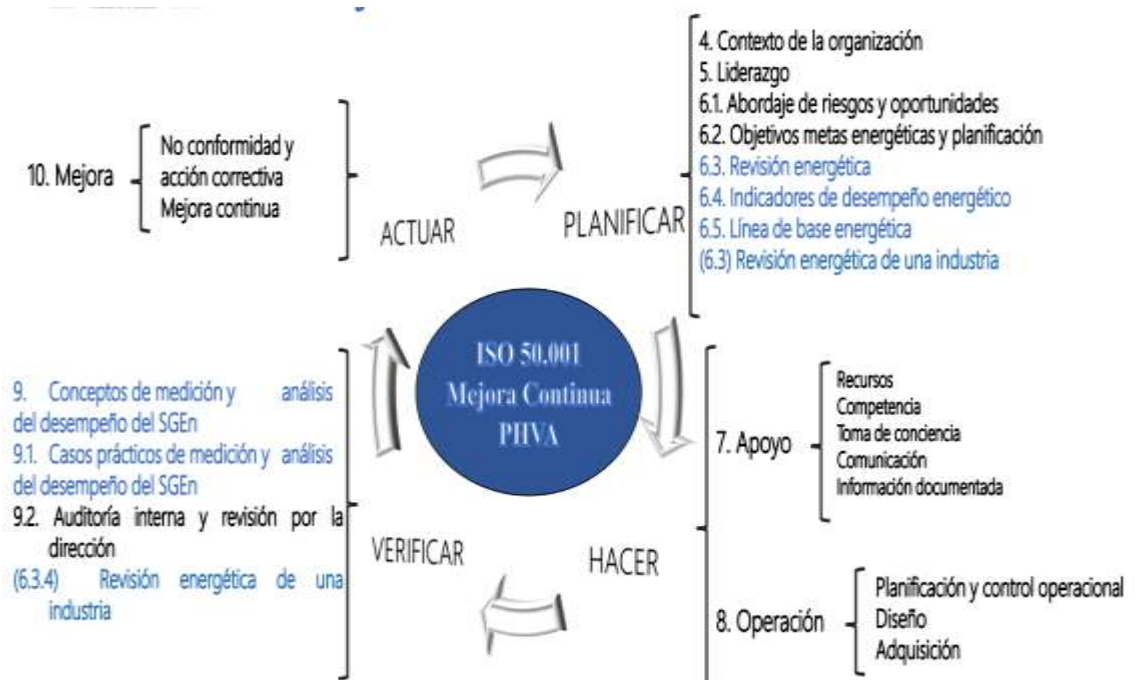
4. Contexto de la organización
5. Liderazgo
6.1. Abordaje de riesgos y oportunidades
6.2. Objetivos metas energéticas y planificación
6.3. Revisión energética
6.4. Indicadores de desempeño energético
6.5. Línea de base energética
(6.3) Revisión energética de una industria

10. Mejora

No conformidad y acción correctiva
Mejora continua

ACTUAR

PLANIFICAR

ISO 50.001
Mejora Continua
PHVA

9. Conceptos de medición y análisis del desempeño del SGEn
9.1. Casos prácticos de medición y análisis del desempeño del SGEn
9.2. Auditoría interna y revisión por la dirección
(6.3.4) Revisión energética de una industria

VERIFICAR

HACER

7. Apoyo

Recursos
Competencia
Toma de conciencia
Comunicación
Información documentada

8. Operación

Planificación y control operacional
Diseño
Adquisición